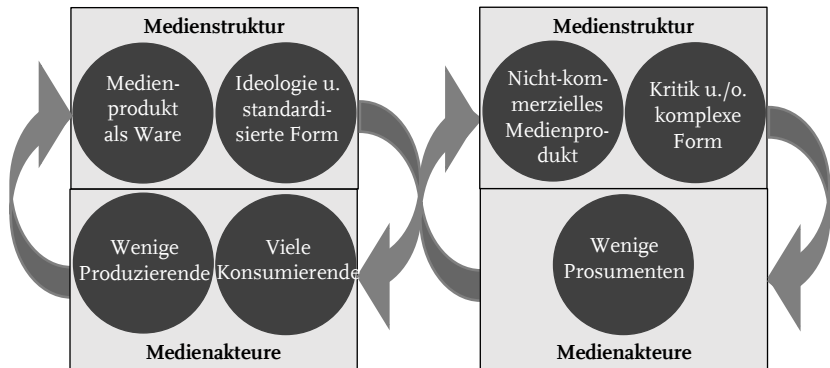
Medienstruktur

Medienprodukt als Ware

Ideologie u. standardisierte Form

Wenige Produzierende

Viele Konsumierende

Medienakteure

Medienstruktur

Nicht-kommerzielles Medienprodukt

Kritik u./o. komplexe Form

Wenige Prosumenten

Medienakteure